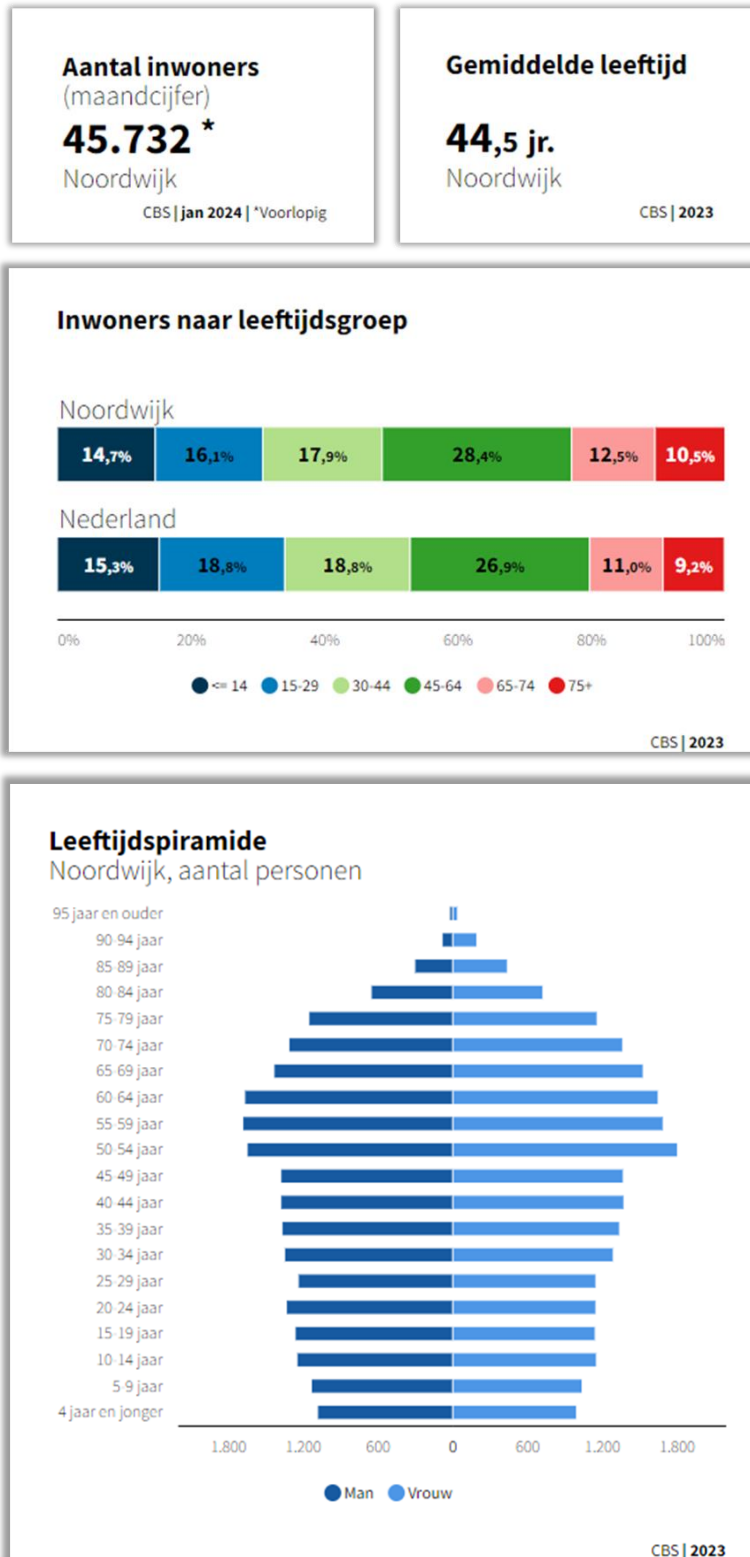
Aantal inwoners
(maandcijfer)
45.732 *
Noordwijk
CBS | jan 2024 | *Voorlopig

Gemiddelde leeftijd
44,5 jr.
Noordwijk
CBS | 2023

Inwoners naar leeftijdsgroep

Noordwijk
14,7% 16,1% 17,9% 28,4% 12,5% 10,5%

Nederland
15,3% 18,8% 18,8% 26,9% 11,0% 9,2%

0% 20% 40% 60% 80% 100%

<= 14 15-29 30-44 45-64 65-74 75+

CBS | 2023

Leeftijdspiramide
Noordwijk, aantal personen

95 jaar en ouder
90-94 jaar
85-89 jaar
80-84 jaar
75-79 jaar
70-74 jaar
65-69 jaar
60-64 jaar
55-59 jaar
50-54 jaar
45-49 jaar
40-44 jaar
35-39 jaar
30-34 jaar
25-29 jaar
20-24 jaar
15-19 jaar
10-14 jaar
5-9 jaar
4 jaar en jonger

1.800 1.200 600 0 600 1.200 1.800

Man Vrouw

CBS | 2023